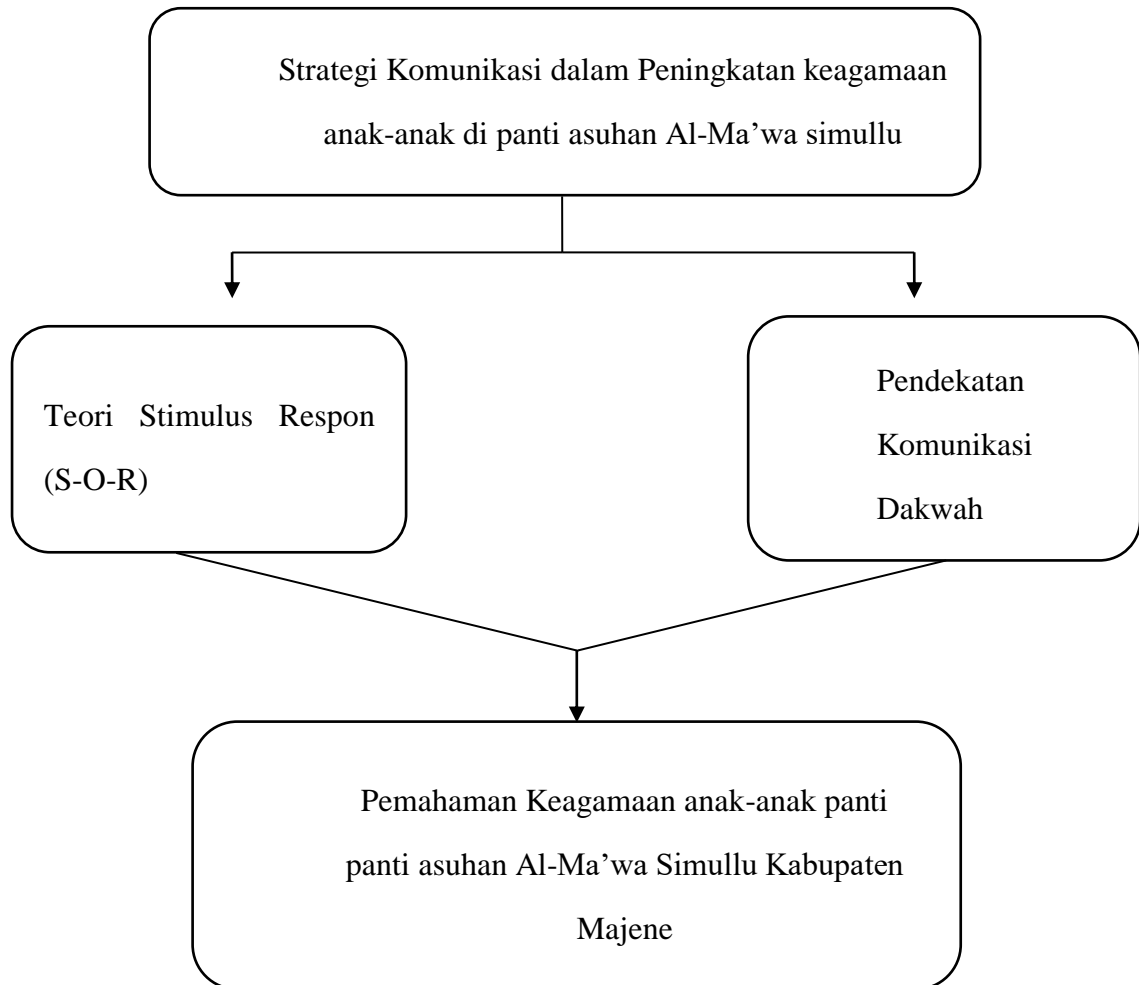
Strategi Komunikasi dalam Peningkatan keagamaan anak-anak di panti asuhan Al-Ma’wa simullu

Teori Stimulus Respon (S-O-R)

Pendekatan Komunikasi Dakwah

Pemahaman Keagamaan anak-anak panti panti asuhan Al-Ma’wa Simullu Kabupaten Majene